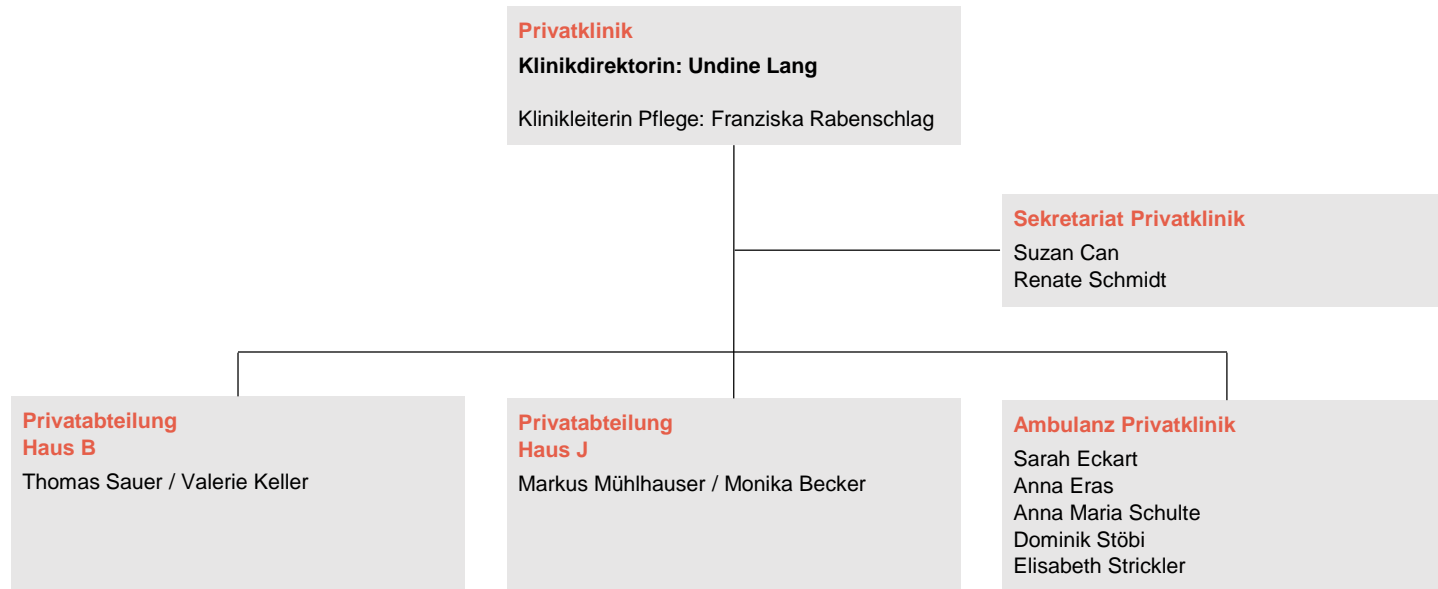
Privatklinik
Klinikdirektorin: Undine Lang

Klinikleiterin Pflege: Franziska Rabenschlag

Sekretariat Privatklinik
Suzan Can
Renate Schmidt

Privatabteilung
Haus B
Thomas Sauer / Valerie Keller

Privatabteilung
Haus J
Markus Mühlhauser / Monika Becker

Ambulanz Privatklinik
Sarah Eckart
Anna Eras
Anna Maria Schulte
Dominik Stöbi
Elisabeth Strickler